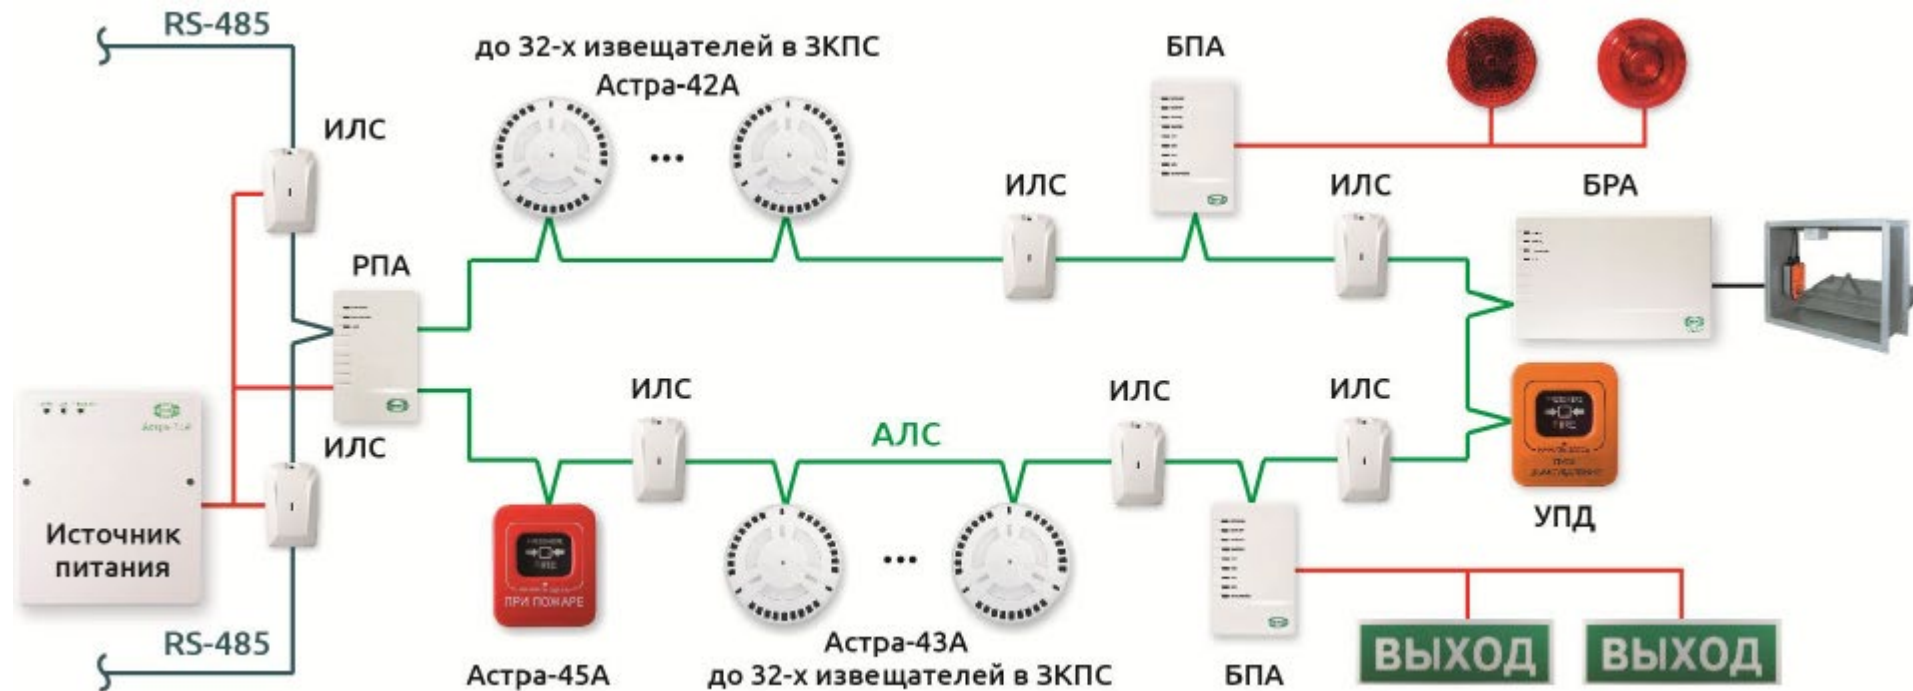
RS-485

до 32-х извещателей в ЗКПС
Астра-42А

БПА

ИЛС

...

ИЛС

ИЛС

БРА

РПА

ИЛС

ИЛС

ИЛС

АЛС

Астра-Т.И

ИЛС

Источник питания

ПРИ ПОЖАРЕ

...

УПД

RS-485

Астра-45А

Астра-43А
до 32-х извещателей в ЗКПС

БПА

ВЫХОД

ВЫХОД